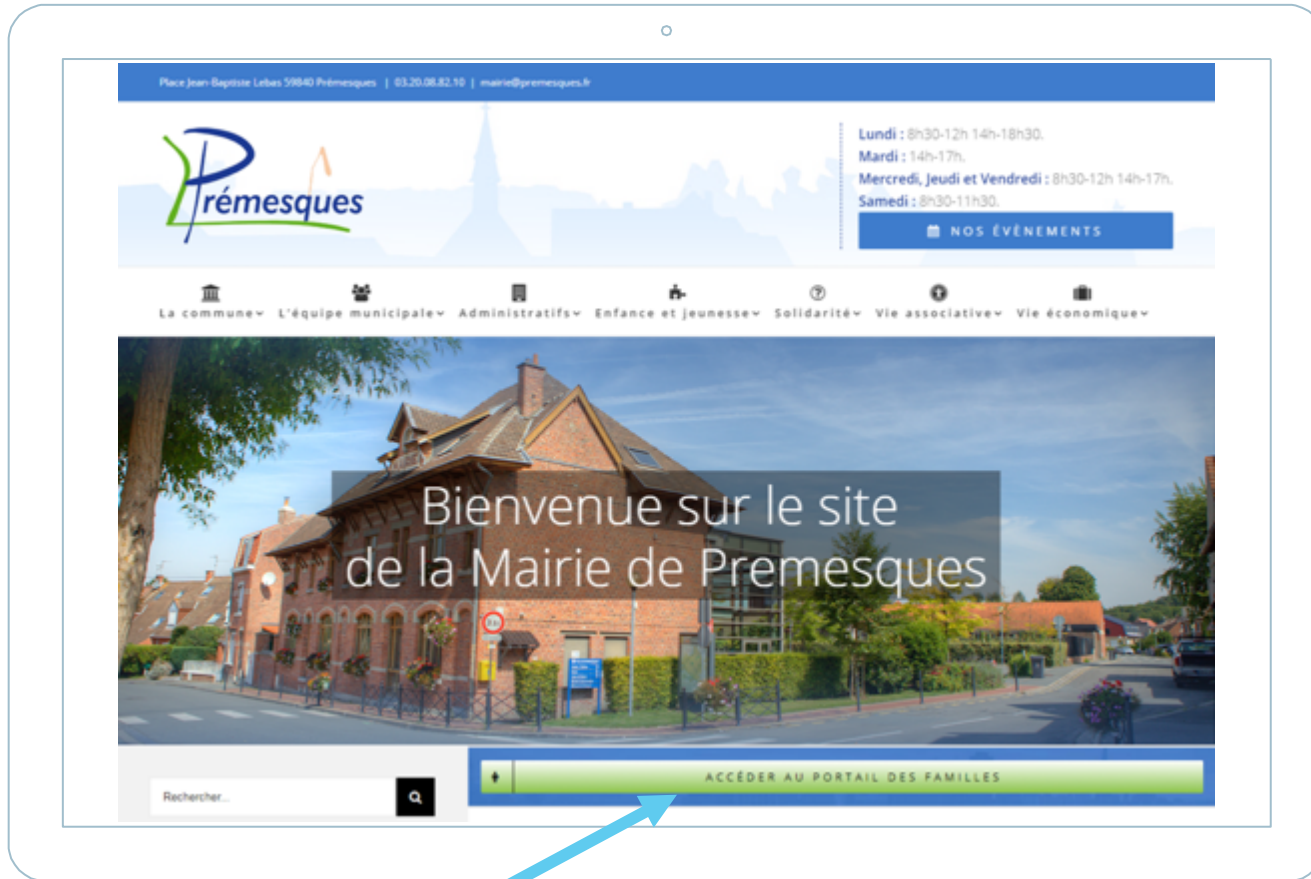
Place Jean-Baptiste Lebas 59840 Prémesques | 03.20.08.82.10 | mairie@premesques.fr

Prémesques

Lundi : 8h30-12h 14h-18h30.
Mardi : 14h-17h.
Mercredi, Jeudi et Vendredi : 8h30-12h 14h-17h.
Samedi : 8h30-11h30.

NOS ÉVÈNEMENTS

La commune L'équipe municipale Administratifs Enfance et jeunesse Solidarité Vie associative Vie économique

Bienvenue sur le site de la Mairie de Premesques

Rechercher...

ACCÉDER AU PORTAIL DES FAMILLES